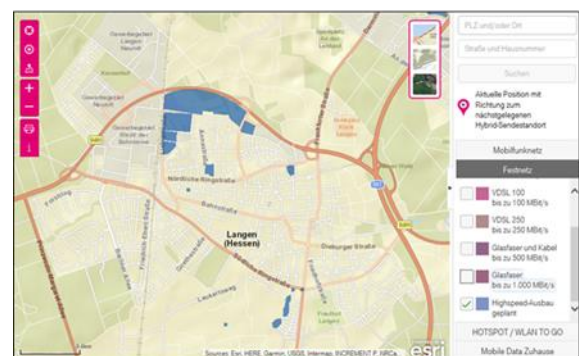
PLZ und/oder Ort

Straße und Hausnummer

Suchen

Aktuelle Position mit Richtung zum nächstgelegenen Hybrid-Sendestandort

Mobilfunknetz

Festnetz

VDSL 100 bis zu 100 MBit/s

VDSL 250 bis zu 250 MBit/s

Glasfaser und Kabel bis zu 500 MBit/s

Glasfaser bis zu 1.000 MBit/s

Highspeed-Ausbau geplant

HOTSPOT / WLAN TO GO

Mobile Data Zuhause

Langen (Hessen)

Nördliche Ringstraße

Bahnstraße

Südliche Ringstraße

Dieburger Straße

Friedrich-Ebert-Straße

Sources: Esri, HERE, Garmin, USGS, Intermap, INCREMENT P, NRCA

esri